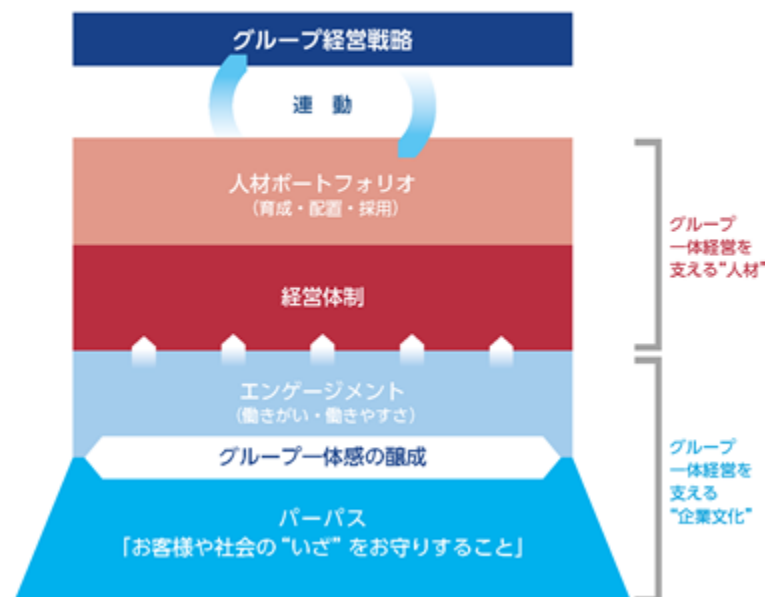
グループ経営戦略

連　動

人材ポートフォリオ
（育成・配置・採用）

経営体制

エンゲージメント
（働きがい・働きやすさ）

グループ一体感の醸成

パーパス
「お客様や社会の“いざ”をお守りすること」

グループ一体経営を支える“人材”

グループ一体経営を支える“企業文化”